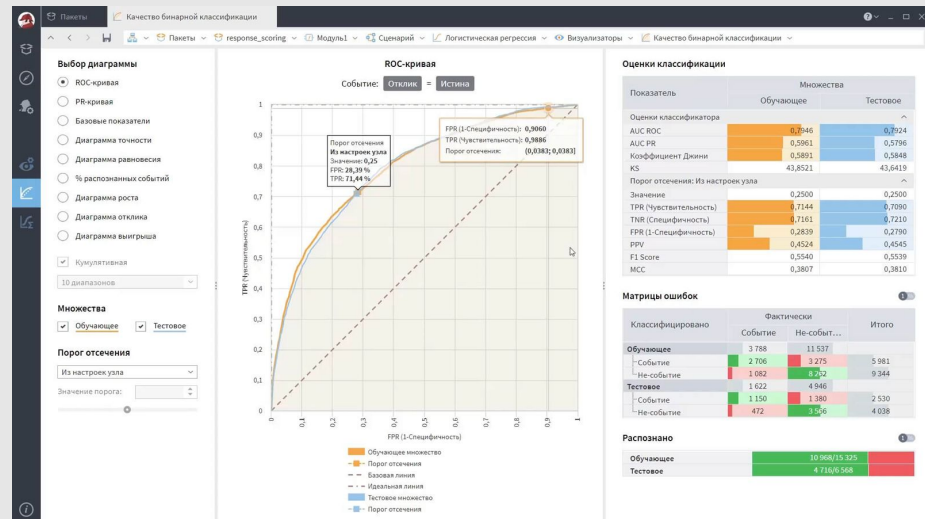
Пакеты | Качество бинарной классификации

Пакеты | response_scoring | Модуль1 | Сценарий | Логистическая регрессия | Визуализаторы | Качество бинарной классификации

Выбор диаграммы
ROC-кривая
PR-кривая
Базовые показатели
Диаграмма точности
Диаграмма равновесия
% распознанных событий
Диаграмма роста
Диаграмма отклика
Диаграмма выигрыша

Кумулятивная
10 диапазонов

Множества
Обучающее
Тестовое

Порог отсечения
Из настроек узла
Значение порога:

ROC-кривая
Событие: Отклик = Истина

Порог отсечения
Из настроек узла
Значение: 0,25
FPR: 28,39 %
TPR: 71,44 %

FPR (1-Специфичность): 0,9060
TPR (Чувствительность): 0,9886
Порог отсечения: (0,0383; 0,0383]

TPR (Чувствительность)
FPR (1-Специфичность)
1
0,9
0,8
0,7
0,6
0,5
0,4
0,3
0,2
0,1
0
0,1 0,2 0,3 0,4 0,5 0,6 0,7 0,8 0,9 1

Обучающее множество
Порог отсечения
Базовая линия
Идеальная линия
Тестовое множество
Порог отсечения

Оценки классификации

| Показатель | Множества Обучающее | Тестовое |
|---|---|---|
| Оценки классификатора | | |
| AUC ROC | 0,7946 | 0,7924 |
| AUC PR | 0,5961 | 0,5796 |
| Коэффициент Джини | 0,5891 | 0,5848 |
| KS | 43,8521 | 43,6419 |
| Порог отсечения: Из настроек узла | | |
| Значение | 0,2500 | 0,2500 |
| TPR (Чувствительность) | 0,7144 | 0,7090 |
| TNR (Специфичность) | 0,7161 | 0,7210 |
| FPR (1-Специфичность) | 0,2839 | 0,2790 |
| PPV | 0,4524 | 0,4545 |
| F1 Score | 0,5540 | 0,5539 |
| MCC | 0,3807 | 0,3810 |

Матрицы ошибок

| Классифицировано | Фактически Событие | Не-событ... | Итого |
|---|---|---|---|
| Обучающее | 3 788 | 11 537 | |
| Событие | 2 706 | 3 275 | 5 981 |
| Не-событие | 1 082 | 8 262 | 9 344 |
| Тестовое | 1 622 | 4 946 | |
| Событие | 1 150 | 1 380 | 2 530 |
| Не-событие | 472 | 3 566 | 4 038 |

Распознано

| Обучающее | 10 968/15 325 |
|---|---|
| Тестовое | 4 716/6 568 |